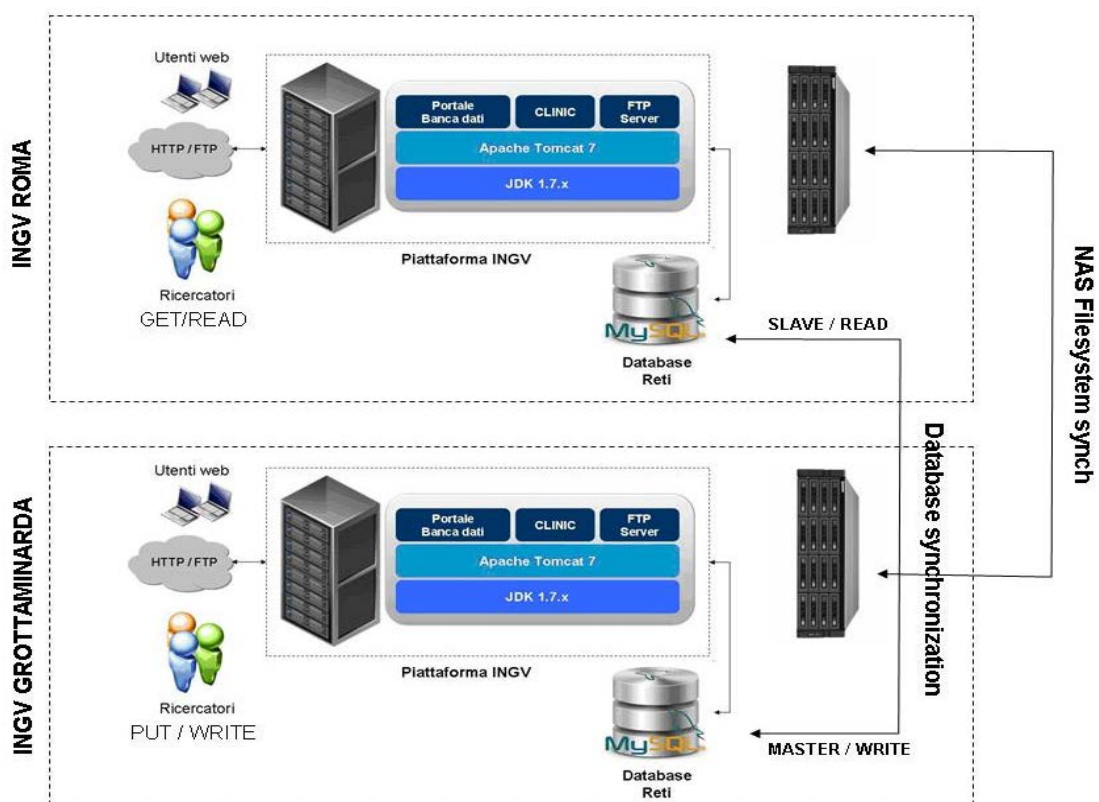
INGV ROMA

Utenti web

HTTP / FTP

Ricercatori
GET/READ

Portale Banca dati

CLINIC

FTP Server

Apache Tomcat 7

JDK 1.7.x

Piattaforma INGV

MySQL

Database Reti

SLAVE / READ

NAS Filesystem synch

Database synchronization

INGV GROTTAMINARDA

Utenti web

HTTP / FTP

Ricercatori
PUT / WRITE

Portale Banca dati

CLINIC

FTP Server

Apache Tomcat 7

JDK 1.7.x

Piattaforma INGV

MySQL

Database Reti

MASTER / WRITE